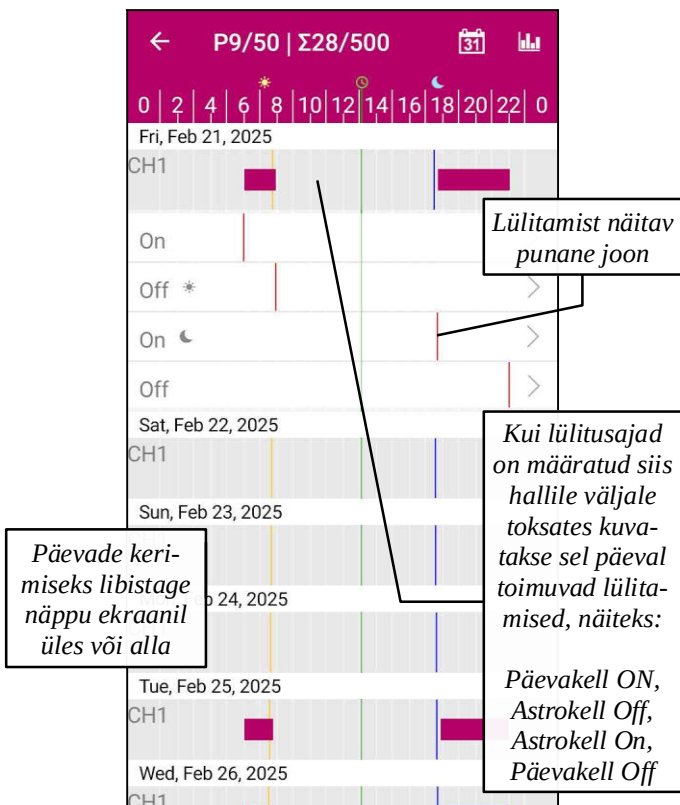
← P9/50 | Σ28/500 31

0 | 2 | 4 | 6 | 8 | 10 | 12 | 14 | 16 | 18 | 20 | 22 | 0

Fri, Feb 21, 2025

CH1

On

Off ☀

On ☾

Off

Lülitamist näitav punane joon

Sat, Feb 22, 2025

CH1

Kui lülitusajad on määratud siis hallile väljale toksates kuvatakse sel päeval toimuvad lülitamised, näiteks:

Päevakell ON, Astrokell Off, Astrokell On, Päevakell Off

Sun, Feb 23, 2025

Päevade kerimiseks libistage näppu ekraanil üles või alla

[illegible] 24, 2025

Tue, Feb 25, 2025

CH1

Wed, Feb 26, 2025

CH1